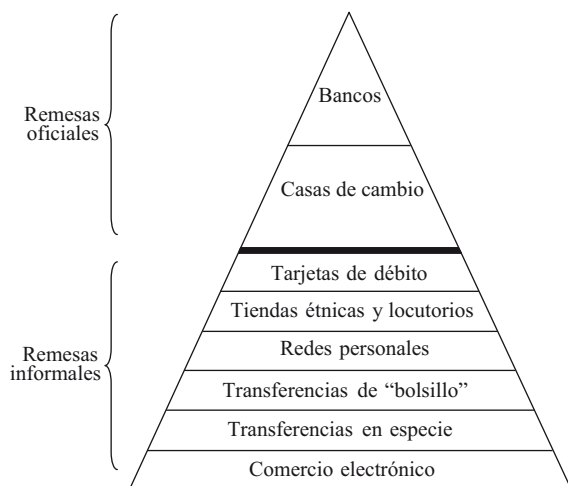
Remesas oficiales

Bancos

Casas de cambio

Remesas informales

Tarjetas de débito

Tiendas étnicas y locutorios

Redes personales

Transferencias de "bolsillo"

Transferencias en especie

Comercio electrónico